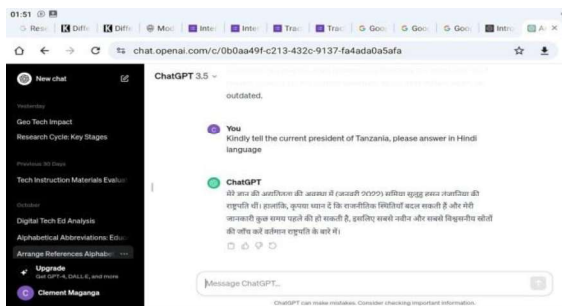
01:51

Rese | Diffe | Diffe | Mod | Inter | Inter | Trac | Trac | Goo | Goo | Goo | Intro | AI

chat.openai.com/c/0b0aa49f-c213-432c-9137-fa4ada0a5afa

New chat

Yesterday

Geo Tech Impact

Research Cycle: Key Stages

Previous 30 Days

Tech Instruction Materials Evalu

October

Digital Tech Ed Analysis

Alphabetical Abbreviations: Edu

Arrange References Alphabet

Upgrade
Get GPT-4, DALL·E, and more

Clement Maganga

ChatGPT 3.5

outdated.

You
Kindly tell the current president of Tanzania, please answer in Hindi language

ChatGPT
मेरे ज्ञान की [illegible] की अवस्था में (जनवरी 2022) समिया सुलुहु हसन तंजानिया की राष्ट्रपति थीं। हालांकि, कृपया ध्यान दें कि राजनीतिक स्थितियाँ बदल सकती हैं और मेरी जानकारी कुछ समय पहले की हो सकती है, इसलिए सबसे नवीन और सबसे विश्वसनीय स्रोतों की जाँच करें वर्तमान राष्ट्रपति के बारे में।

Message ChatGPT...

ChatGPT can make mistakes. Consider checking important information.